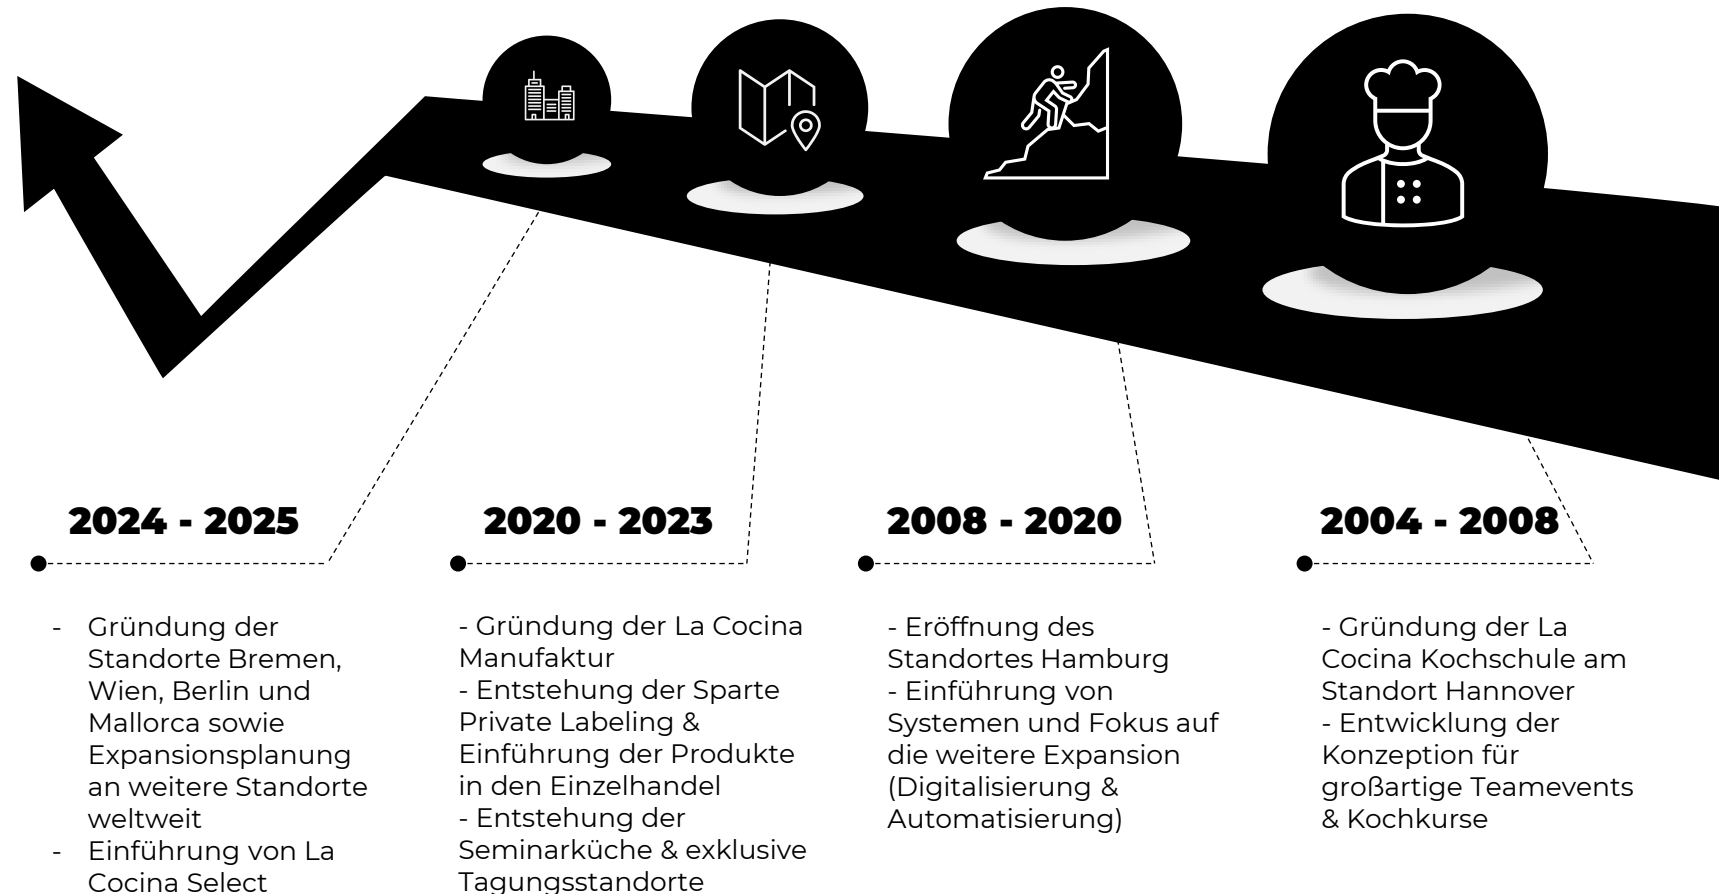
2024 - 2025

- Gründung der Standorte Bremen, Wien, Berlin und Mallorca sowie Expansionsplanung an weitere Standorte weltweit
- Einführung von La Cocina Select

2020 - 2023

- Gründung der La Cocina Manufaktur
- Entstehung der Sparte Private Labeling & Einführung der Produkte in den Einzelhandel
- Entstehung der Seminarküche & exklusive Tagungsstandorte

2008 - 2020

- Eröffnung des Standortes Hamburg
- Einführung von Systemen und Fokus auf die weitere Expansion (Digitalisierung & Automatisierung)

2004 - 2008

- Gründung der La Cocina Kochschule am Standort Hannover
- Entwicklung der Konzeption für großartige Teamevents & Kochkurse